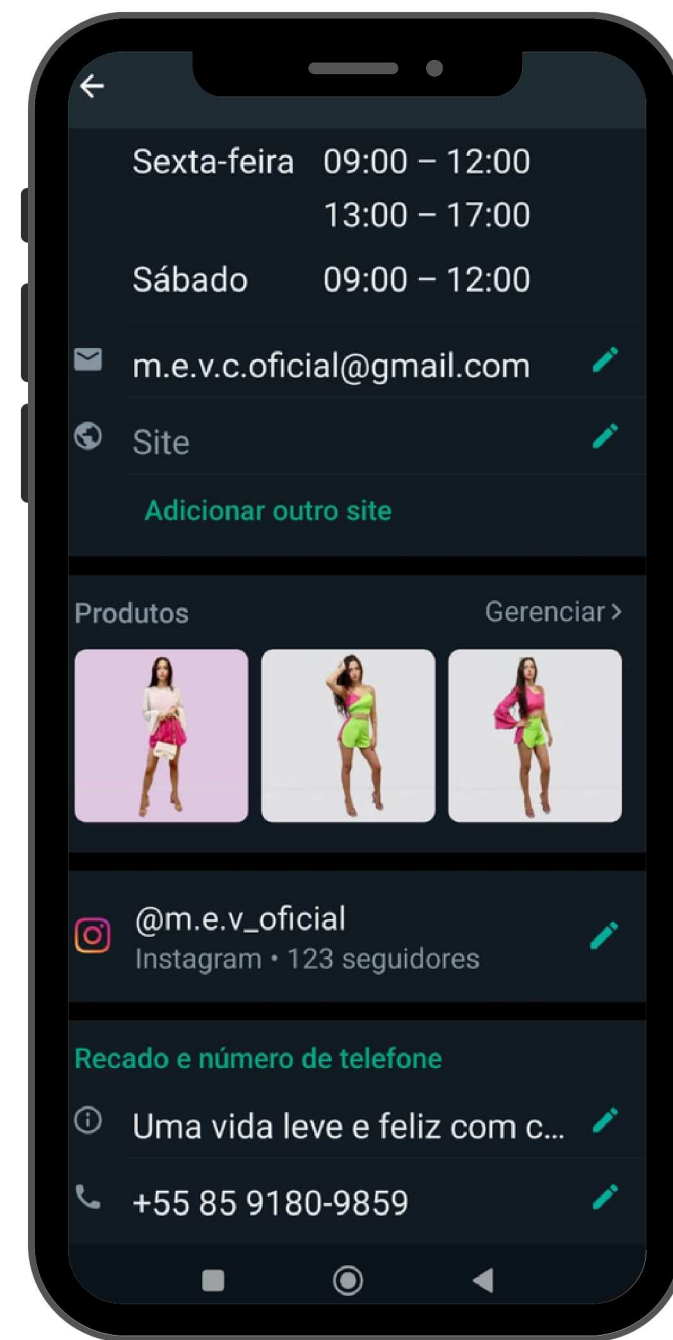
Sexta-feira 09:00 – 12:00
13:00 – 17:00
Sábado 09:00 – 12:00

m.e.v.c.oficial@gmail.com

Site

Adicionar outro site

Produtos

Gerenciar >

@m.e.v_oficial
Instagram • 123 seguidores

Recado e número de telefone

Uma vida leve e feliz com c...

+55 85 9180-9859